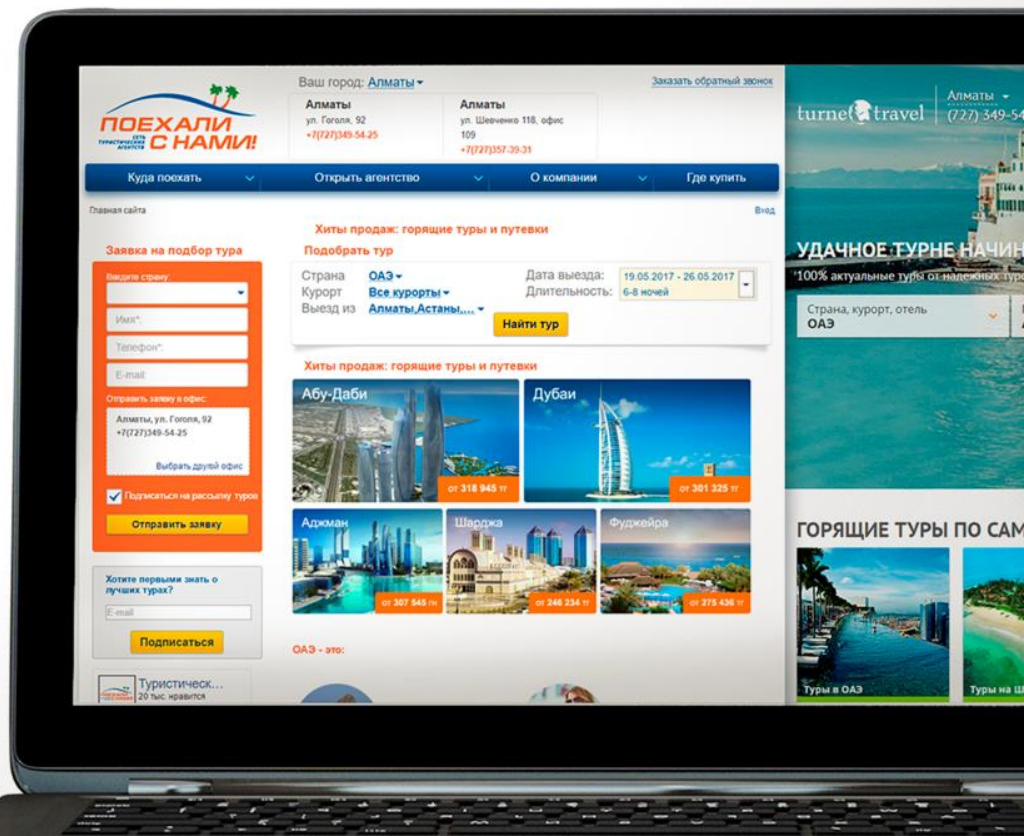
ПОЕХАЛИ С НАМИ!
СЕТЬ ТУРИСТИЧЕСКИХ АГЕНТСТВ

Ваш город: Алматы

Заказать обратный звонок

Алматы
ул. Гоголя, 92
+7(727)349-54-25

Алматы
ул. Шевченко 118, офис 109
+7(727)357-39-31

Куда поехать | Открыть агентство | О компании | Где купить

Главная сайта

Вход

Хиты продаж: горящие туры и путевки

Заявка на подбор тура

Введите страну:

Имя*:

Телефон*:

E-mail:

Отправить заявку в офис:

Алматы, ул. Гоголя, 92
+7(727)349-54-25

Выбрать другой офис

Подписаться на рассылку туров

Отправить заявку

Хотите первыми знать о лучших турах?

E-mail

Подписаться

Туристическ...
20 тыс. нравится

Подобрать тур

Страна ОАЭ
Курорт Все курорты
Выезд из Алматы,Астаны,...
Дата выезда: 19.05.2017 - 26.05.2017
Длительность: 6-8 ночей

Найти тур

Хиты продаж: горящие туры и путевки

Абу-Даби
от 318 945 тг

Дубаи
от 301 325 тг

Аджман
от 307 545 тг

Шарджа
от 246 234 тг

Фуджейра
от 275 436 тг

ОАЭ - это:

turne travel

Алматы
(727) 349-5

УДАЧНОЕ ТУРНЕ НАЧИН
100% актуальные туры от надежных тур

Страна, курорт, отель
ОАЭ

ГОРЯЩИЕ ТУРЫ ПО САМ

Туры в ОАЭ

Туры на Ш